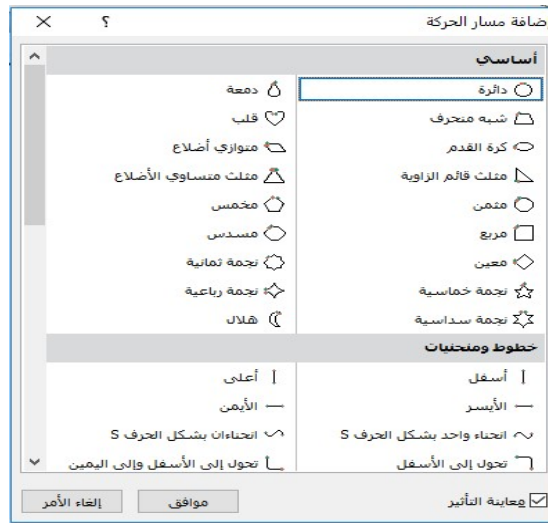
ضافة مسار الحركة
؟
×
أساسي
دائرة
دمعة
شبه منحرف
قلب
كرة القدم
متوازي أضلاع
مثلث قائم الزاوية
مثلث متساوي الأضلاع
مثمن
مخمس
مربع
مسدس
معين
نجمة ثمانية
نجمة خماسية
نجمة رباعية
نجمة سداسية
هلال
خطوط ومنحنيات
أسفل
أعلى
الأيسر
الأيمن
انحناء واحد بشكل الحرف S
انحناءان بشكل الحرف S
تحول إلى الأسفل
تحول إلى الأسفل وإلى اليمين
معاينة التأثير
موافق
إلغاء الأمر